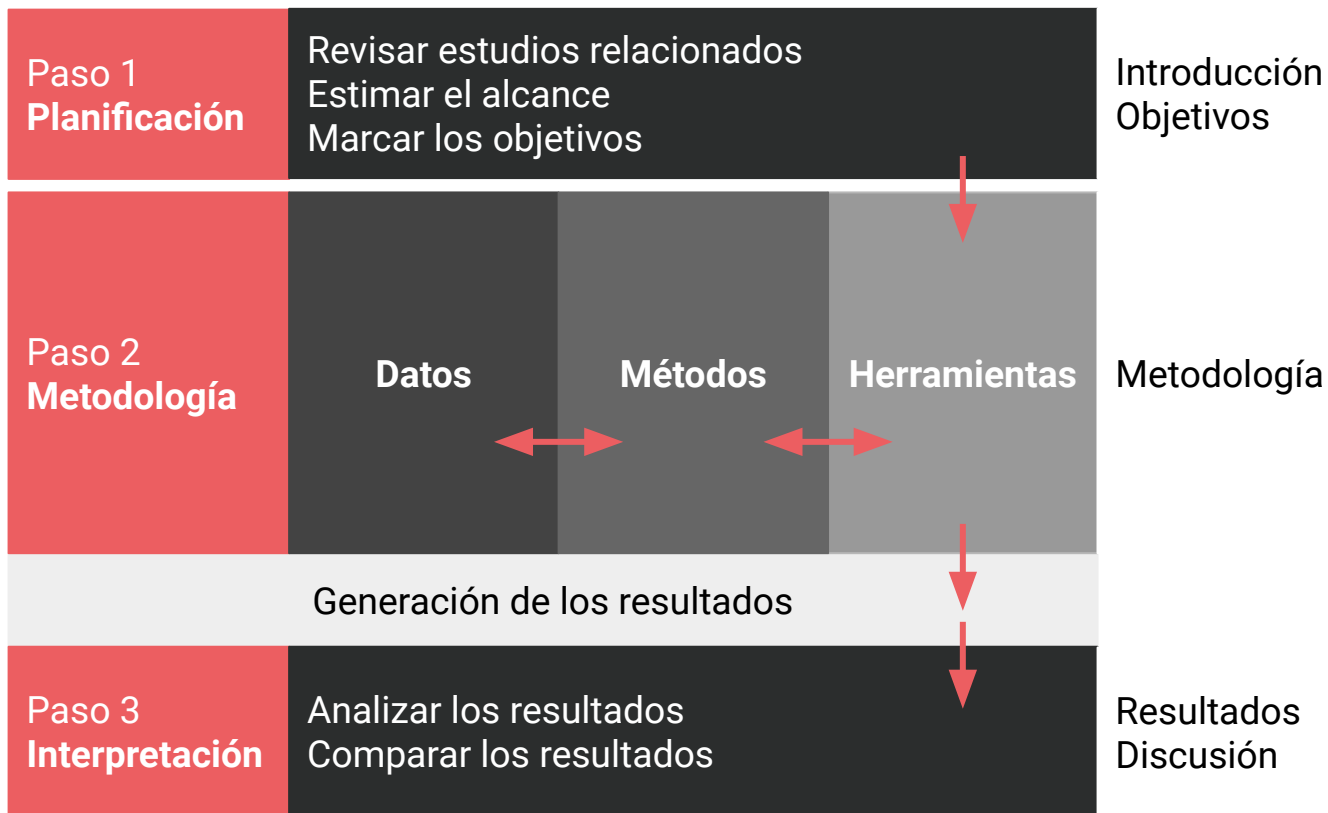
Paso 1
Planificación

Revisar estudios relacionados
Estimar el alcance
Marcar los objetivos

Introducción
Objetivos

Paso 2
Metodología

Datos

Métodos

Herramientas

Metodología

Generación de los resultados

Paso 3
Interpretación

Analizar los resultados
Comparar los resultados

Resultados
Discusión